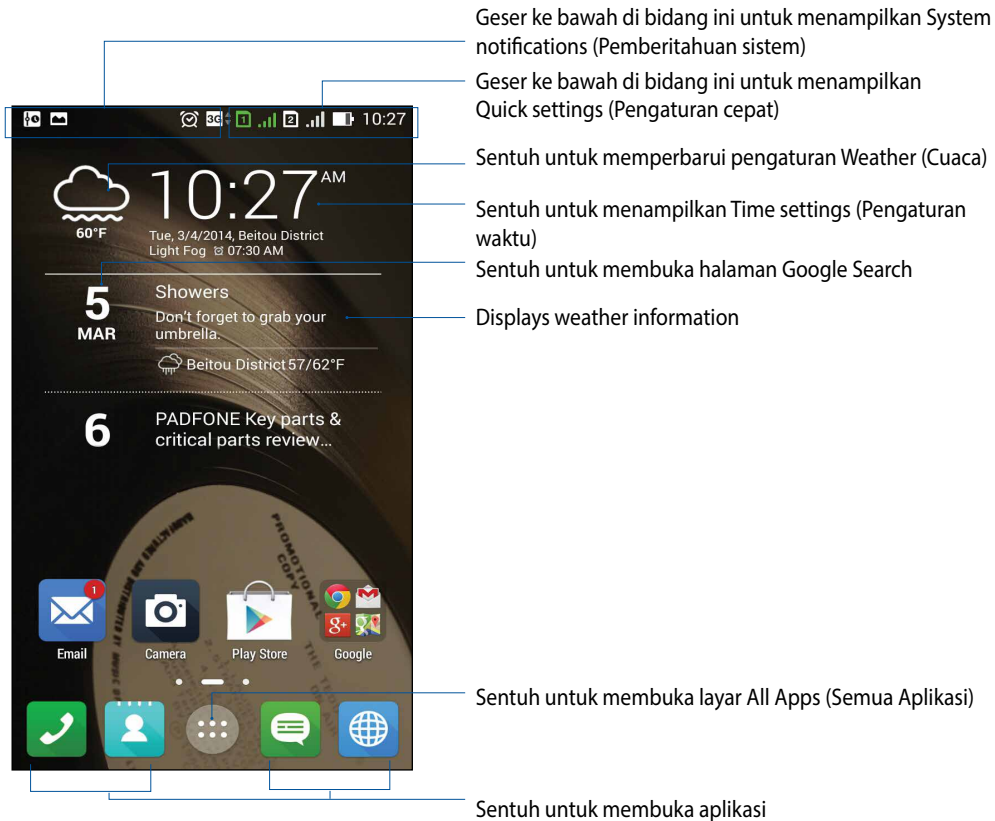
Geser ke bawah di bidang ini untuk menampilkan System notifications (Pemberitahuan sistem)

Geser ke bawah di bidang ini untuk menampilkan Quick settings (Pengaturan cepat)

3G 1 2 10:27

Sentuh untuk memperbarui pengaturan Weather (Cuaca)

60°F

10:27 AM

Tue, 3/4/2014, Beitou District
Light Fog 07:30 AM

Sentuh untuk menampilkan Time settings (Pengaturan waktu)

Sentuh untuk membuka halaman Google Search

5
MAR

Showers
Don't forget to grab your umbrella.

Beitou District 57/62°F

Displays weather information

6

PADFONE Key parts & critical parts review...

1

Email

Camera

Play Store

Google

Sentuh untuk membuka layar All Apps (Semua Aplikasi)

Sentuh untuk membuka aplikasi